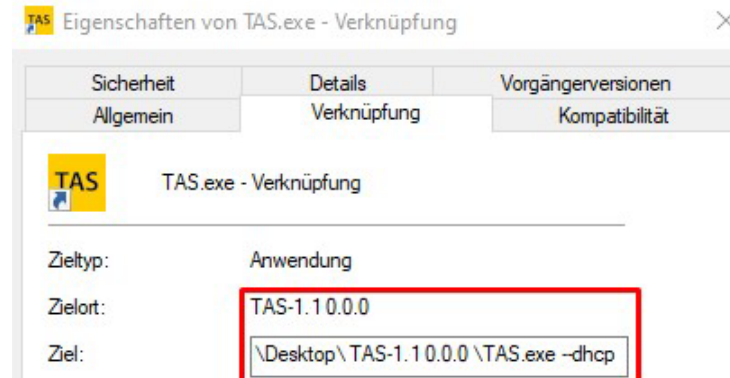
TAS Eigenschaften von TAS.exe - Verknüpfung

Sicherheit
Details
Vorgängerversionen
Allgemein
Verknüpfung
Kompatibilität

TAS

TAS.exe - Verknüpfung

Zieltyp: Anwendung

Zielort: TAS-1.1 0.0.0

Ziel: \Desktop\ TAS-1.1 0.0.0 \TAS.exe --dhcp